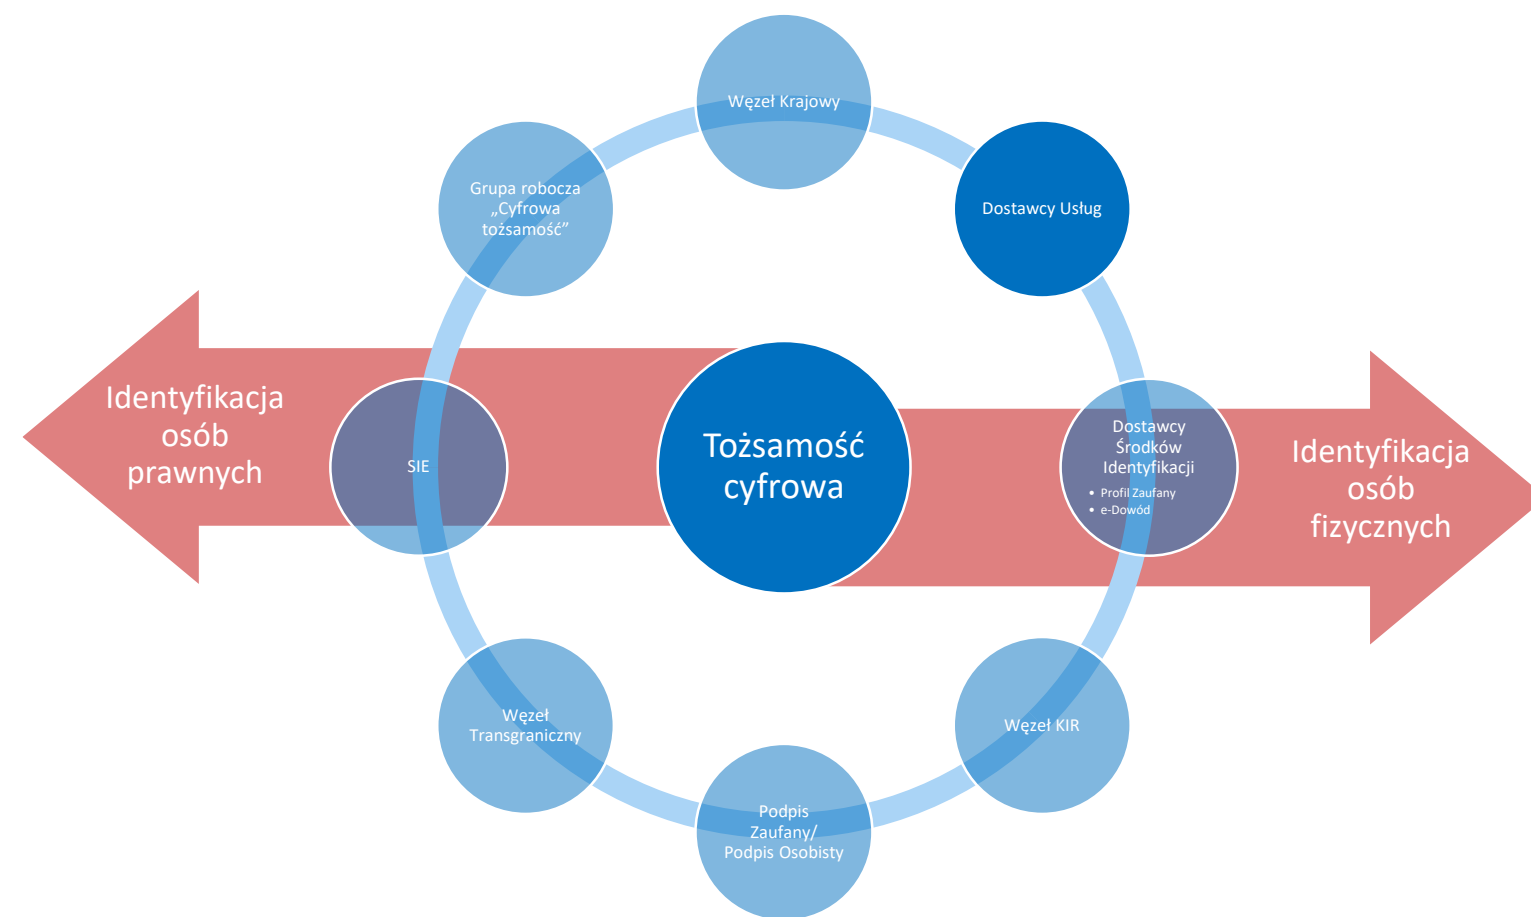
Węzeł Krajowy

Dostawcy Usług

Grupa robocza „Cyfrowa tożsamość”

Identyfikacja osób prawnych

SIE

Tożsamość cyfrowa

Dostawcy Środków Identyfikacji
• Profil Zaufany
• e-Dowód

Identyfikacja osób fizycznych

Węzeł Transgraniczny

Węzeł KIR

Podpis Zaufany/ Podpis Osobisty